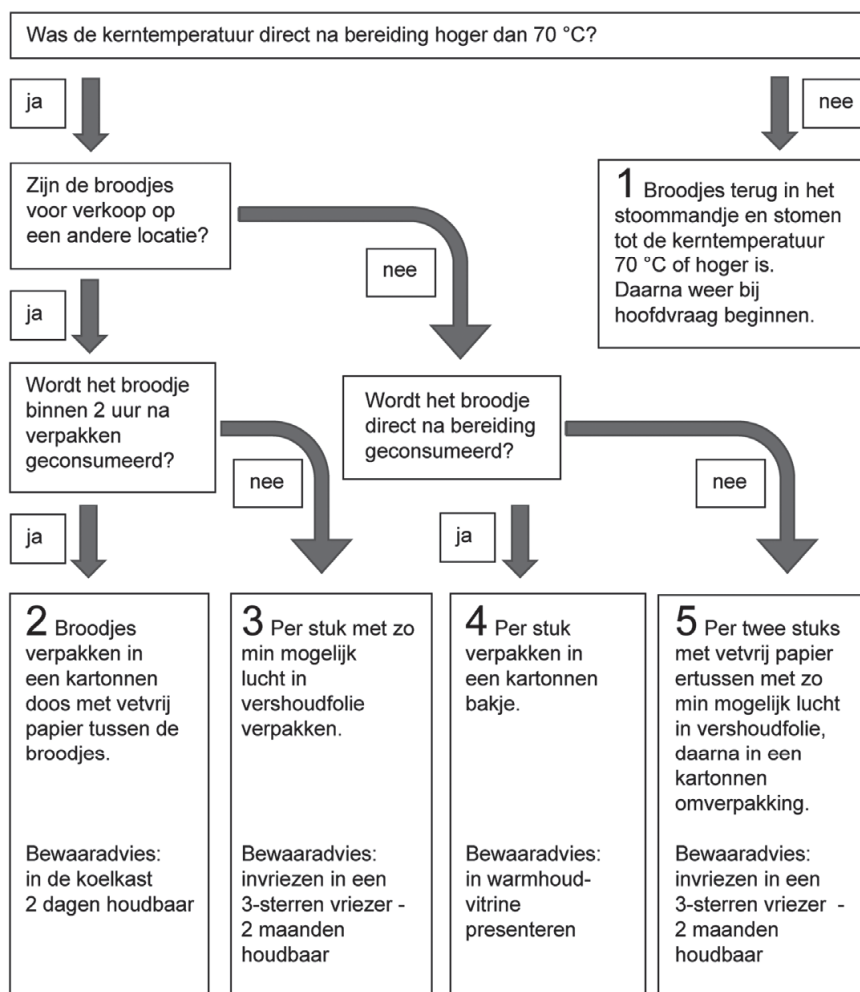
Was de kerntemperatuur direct na bereiding hoger dan 70 °C?

ja

nee

Zijn de broodjes voor verkoop op een andere locatie?

1 Broodjes terug in het stoommandje en stomen tot de kerntemperatuur 70 °C of hoger is. Daarna weer bij hoofdvraag beginnen.

nee

ja

Wordt het broodje binnen 2 uur na verpakken geconsumeerd?

Wordt het broodje direct na bereiding geconsumeerd?

nee

nee

ja

ja

2 Broodjes verpakken in een kartonnen doos met vetvrij papier tussen de broodjes.

Bewaaradvies: in de koelkast 2 dagen houdbaar

3 Per stuk met zo min mogelijk lucht in vershoudfolie verpakken.

Bewaaradvies: invriezen in een 3-sterren vriezer - 2 maanden houdbaar

4 Per stuk verpakken in een kartonnen bakje.

Bewaaradvies: in warmhoud-vitrine presenteren

5 Per twee stuks met vetvrij papier ertussen met zo min mogelijk lucht in vershoudfolie, daarna in een kartonnen omverpakking.

Bewaaradvies: invriezen in een 3-sterren vriezer - 2 maanden houdbaar